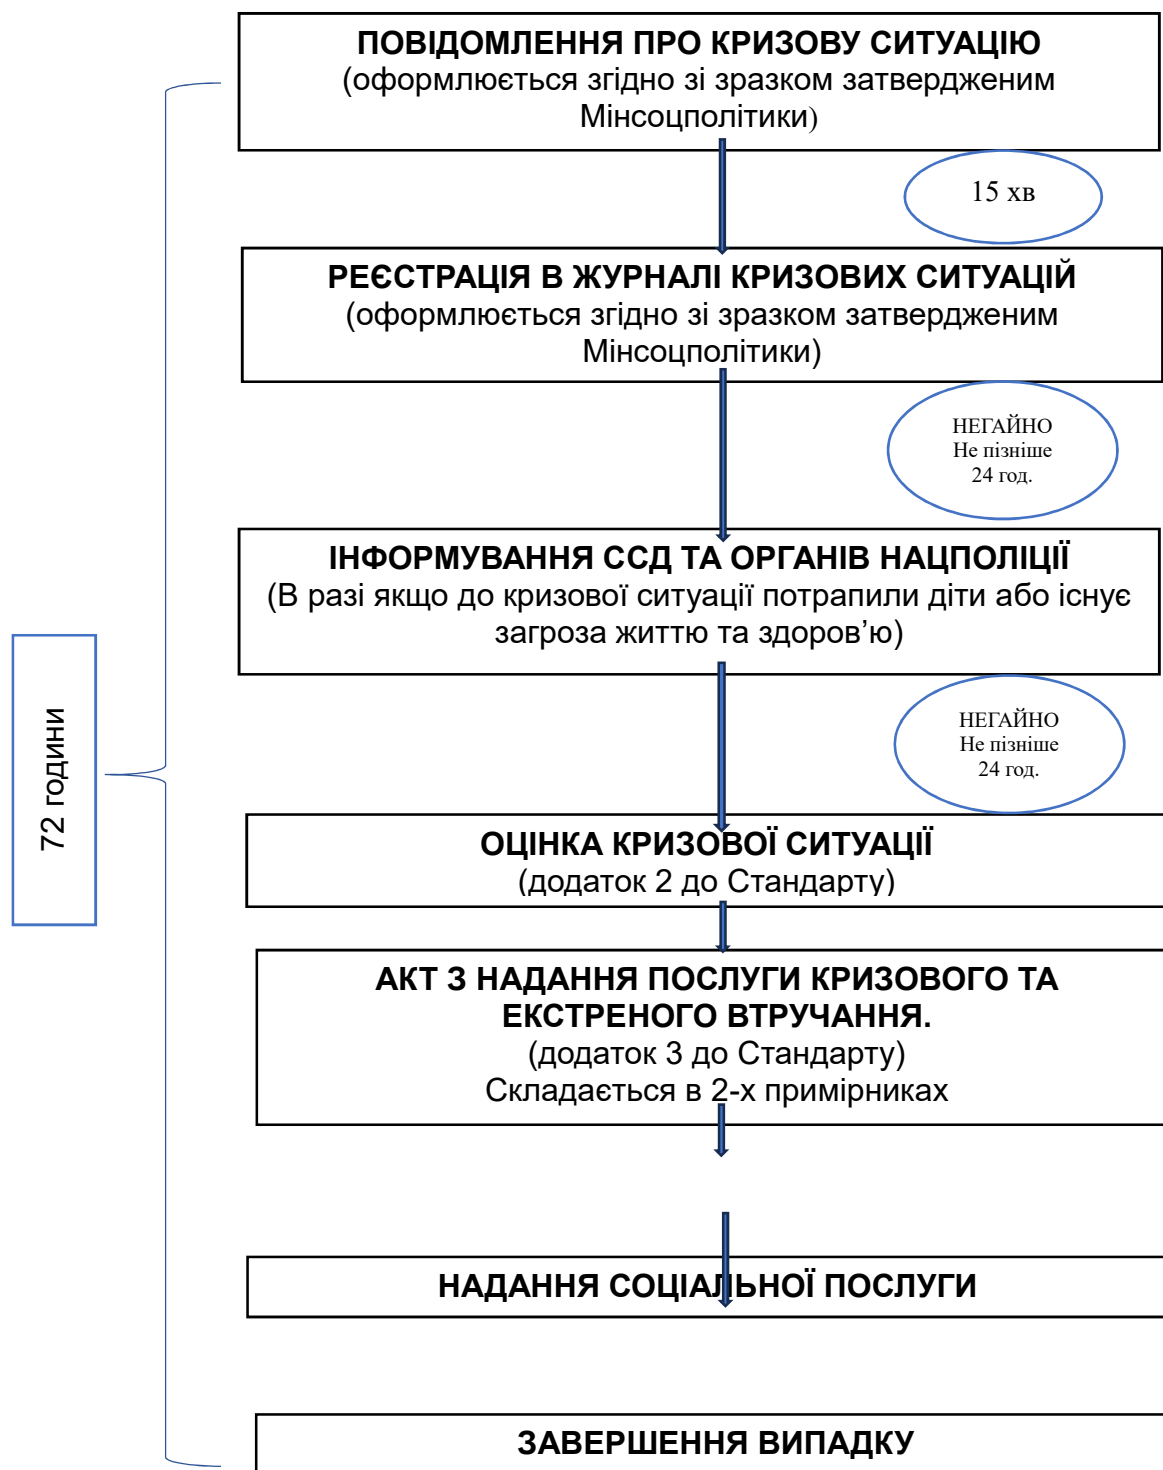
ПОВІДОМЛЕННЯ ПРО КРИЗОВУ СИТУАЦІЮ
(оформлюється згідно зі зразком затвердженим Мінсоцполітики)

15 хв

РЕЄСТРАЦІЯ В ЖУРНАЛІ КРИЗОВИХ СИТУАЦІЙ
(оформлюється згідно зі зразком затвердженим Мінсоцполітики)

НЕГАЙНО
Не пізніше
24 год.

ІНФОРМУВАННЯ ССД ТА ОРГАНІВ НАЦПОЛІЦІЇ
(В разі якщо до кризової ситуації потрапили діти або існує загроза життю та здоров'ю)

НЕГАЙНО
Не пізніше
24 год.

72 години

ОЦІНКА КРИЗОВОЇ СИТУАЦІЇ
(додаток 2 до Стандарту)

АКТ З НАДАННЯ ПОСЛУГИ КРИЗОВОГО ТА ЕКСТРЕНОГО ВТРУЧАННЯ.
(додаток 3 до Стандарту)
Складається в 2-х примірниках

НАДАННЯ СОЦІАЛЬНОЇ ПОСЛУГИ

ЗАВЕРШЕННЯ ВИПАДКУ